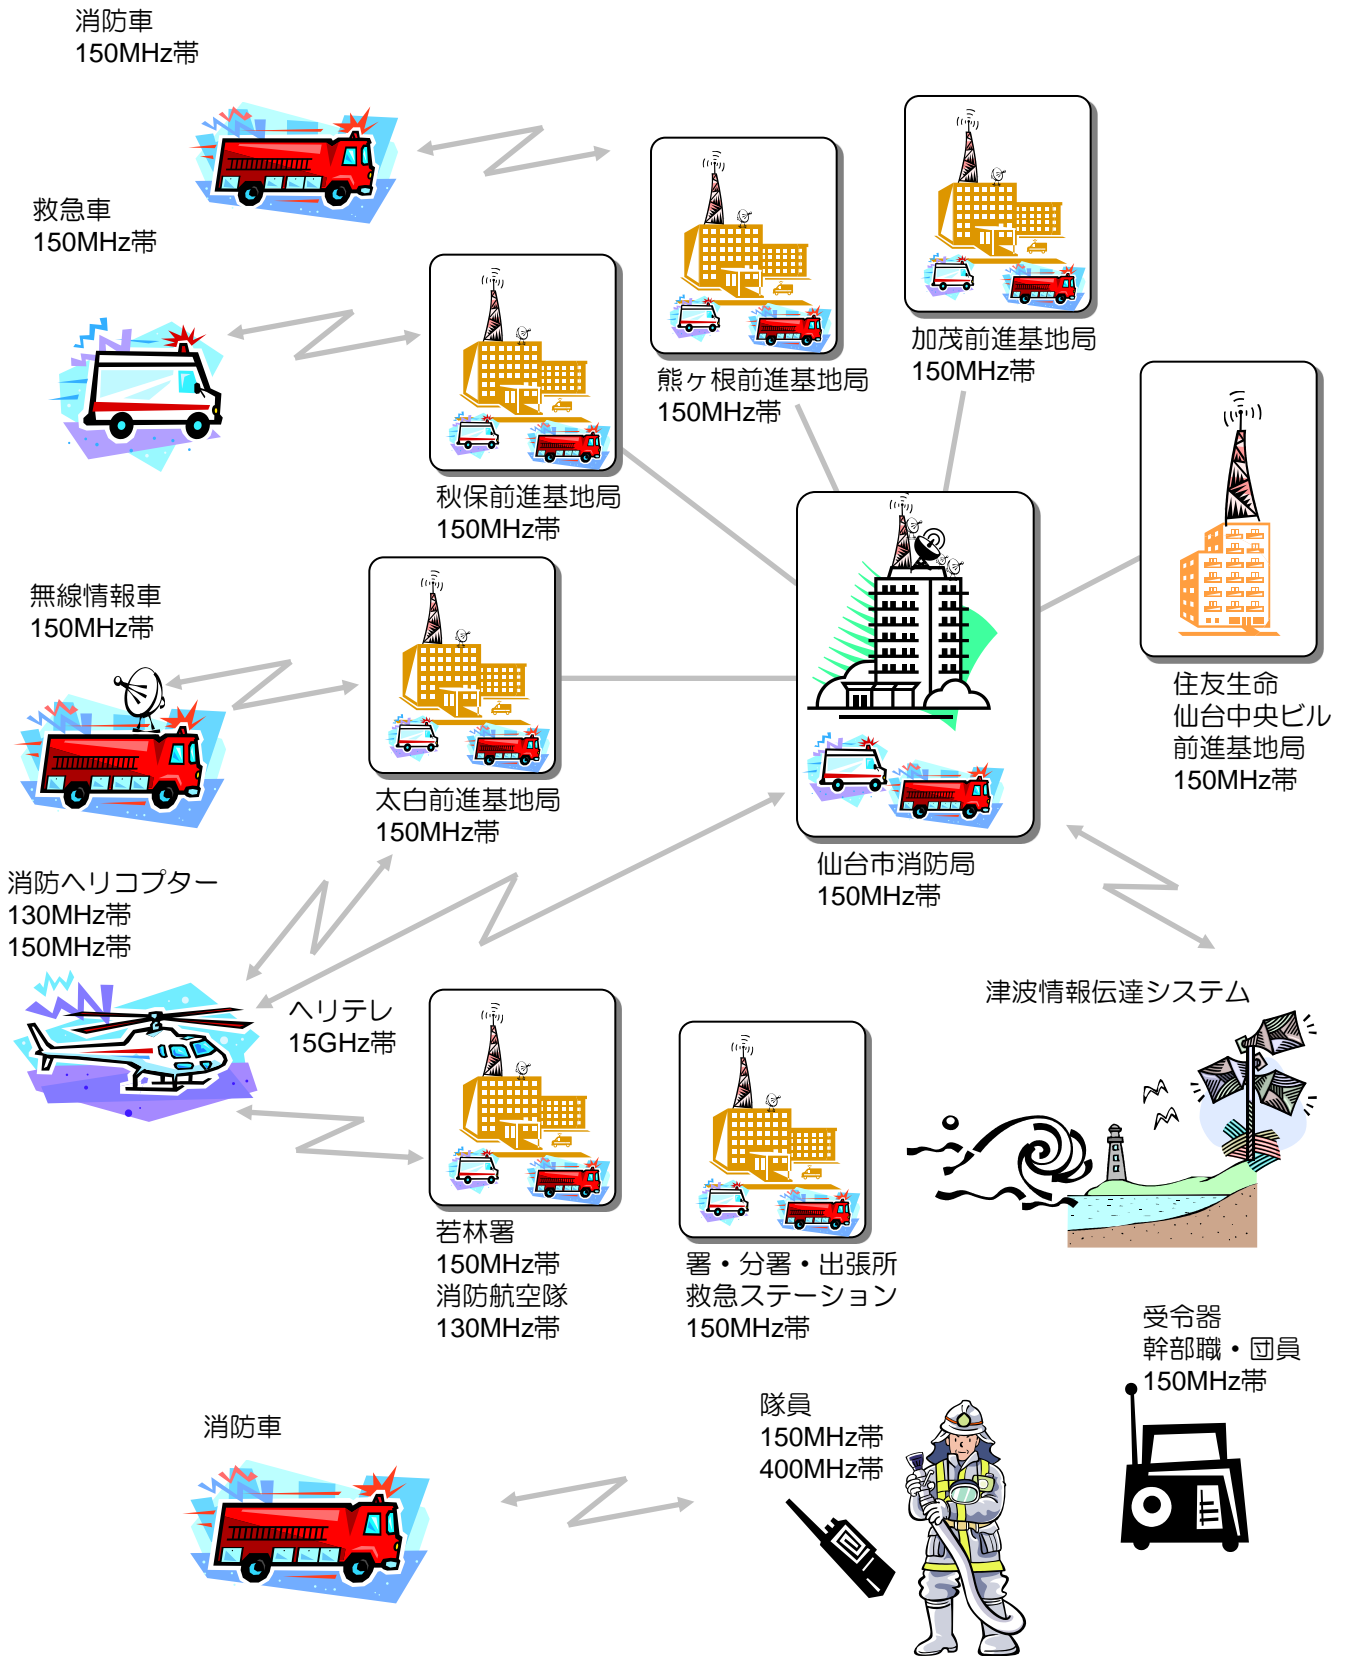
消防車
150MHz帯

救急車
150MHz帯

熊ケ根前進基地局
150MHz帯

加茂前進基地局
150MHz帯

秋保前進基地局
150MHz帯

無線情報車
150MHz帯

住友生命
仙台中央ビル
前進基地局
150MHz帯

太白前進基地局
150MHz帯

仙台市消防局
150MHz帯

消防ヘリコプター
130MHz帯
150MHz帯

ヘリテレ
15GHz帯

津波情報伝達システム

若林署
150MHz帯
消防航空隊
130MHz帯

署・分署・出張所
救急ステーション
150MHz帯

受令器
幹部職・団員
150MHz帯

隊員
150MHz帯
400MHz帯

消防車